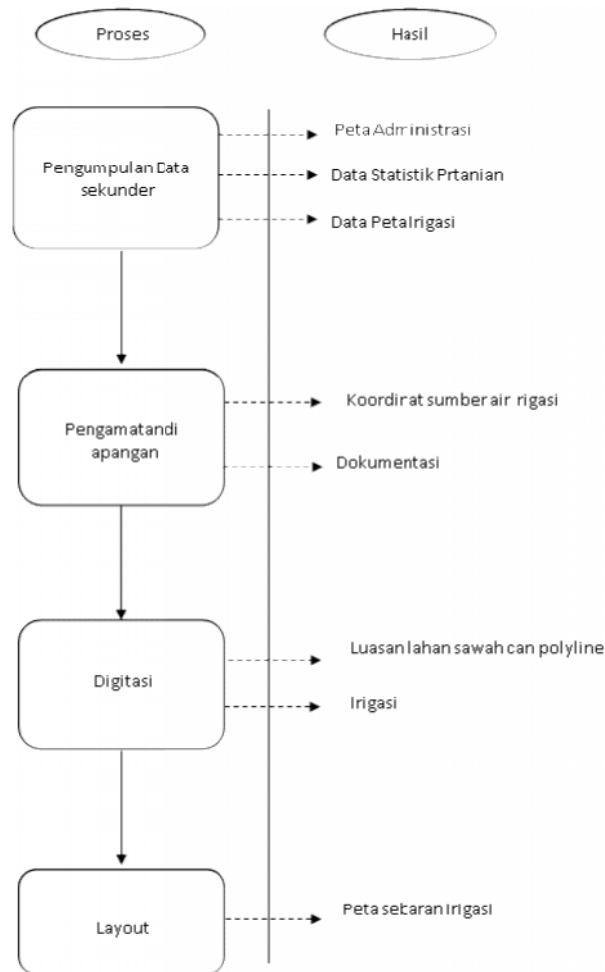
Proses

Hasil

Pengumpulan Data sekunder

Peta Administrasi

Data Statistik Prtanian

Data Peta Irigasi

Pengamatandi apangan

Koordirat sumber air rigasi

Dokumentasi

Digitasi

Luasan lahan sawah can polyline

Irigasi

Layout

Peta sebaran Irigasi